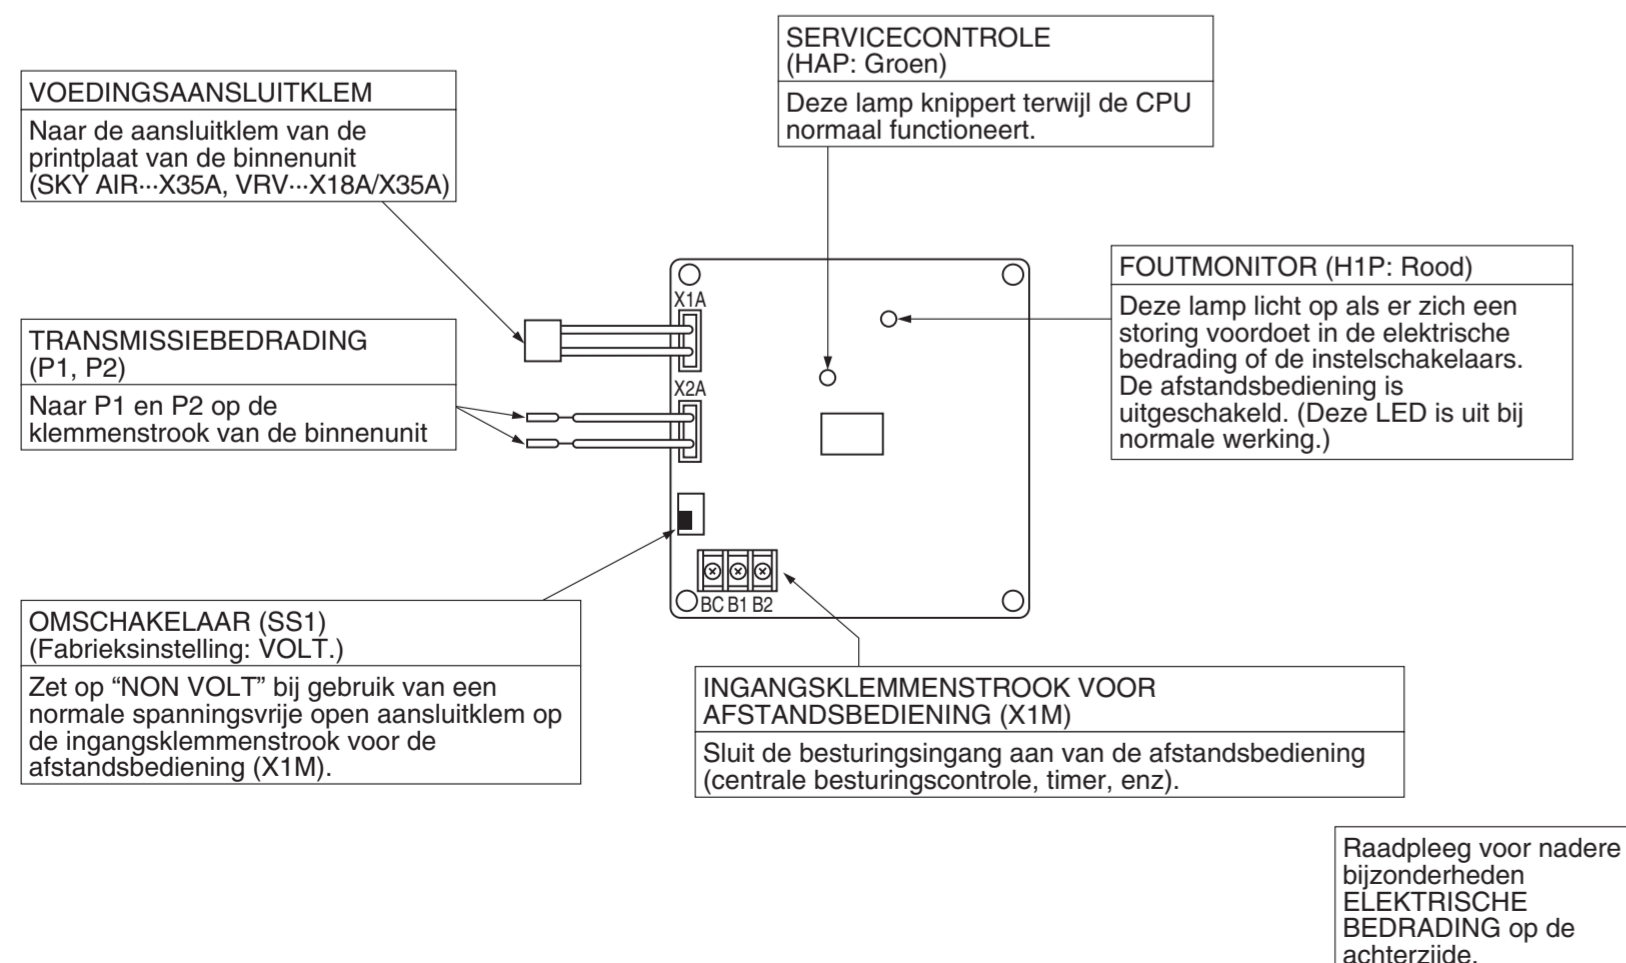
SERVICECONTROLE
(HAP: Groen)

Deze lamp knippert terwijl de CPU normaal functioneert.

VOEDINGSAANSLUITKLEM

Naar de aansluitklem van de printplaat van de binnenunit (SKY AIR···X35A, VRV···X18A/X35A)

FOUTMONITOR (H1P: Rood)

Deze lamp licht op als er zich een storing voordoet in de elektrische bedrading of de instelschakelaars. De afstandsbediening is uitgeschakeld. (Deze LED is uit bij normale werking.)

TRANSMISSIEBEDRADING
(P1, P2)

Naar P1 en P2 op de klemmenstrook van de binnenunit

X1A

X2A

BC B1 B2

OMSCHAKELAAR (SS1)
(Fabrieksinstelling: VOLT.)

Zet op “NON VOLT” bij gebruik van een normale spanningsvrije open aansluitklem op de ingangsklemmenstrook voor de afstandsbediening (X1M).

INGANGSKLEMMENSTROOK VOOR AFSTANDSBEDIENING (X1M)

Sluit de besturingsingang aan van de afstandsbediening (centrale besturingscontrole, timer, enz).

Raadpleeg voor nadere bijzonderheden ELEKTRISCHE BEDRADING op de achterzijde.